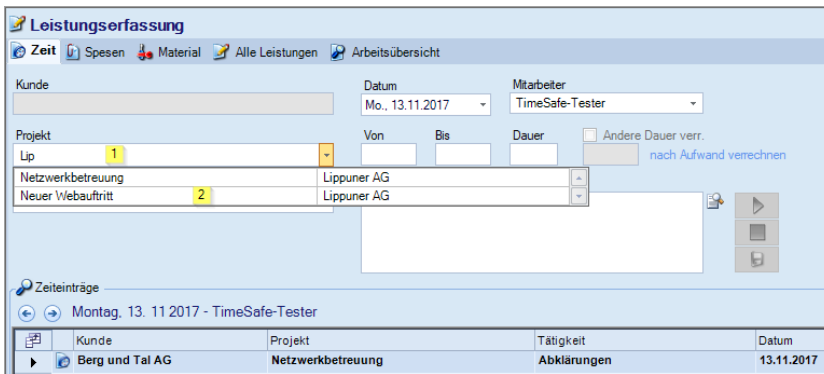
Leistungserfassung

Zeit Spesen Material Alle Leistungen Arbeitsübersicht

Kunde

Datum
Mo., 13.11.2017

Mitarbeiter
TimeSafe-Tester

Projekt
Lip 1

Von Bis Dauer
Andere Dauer verr.
nach Aufwand verrechnen

| Netzwerkbetreuung | Lippuner AG |
|---|---|
| Neuer Webauftritt 2 | Lippuner AG |

Zeiteinträge

Montag, 13. 11 2017 - TimeSafe-Tester

| | Kunde | Projekt | Tätigkeit | Datum |
|---|---|---|---|---|
| | Berg und Tal AG | Netzwerkbetreuung | Abklärungen | 13.11.2017 |